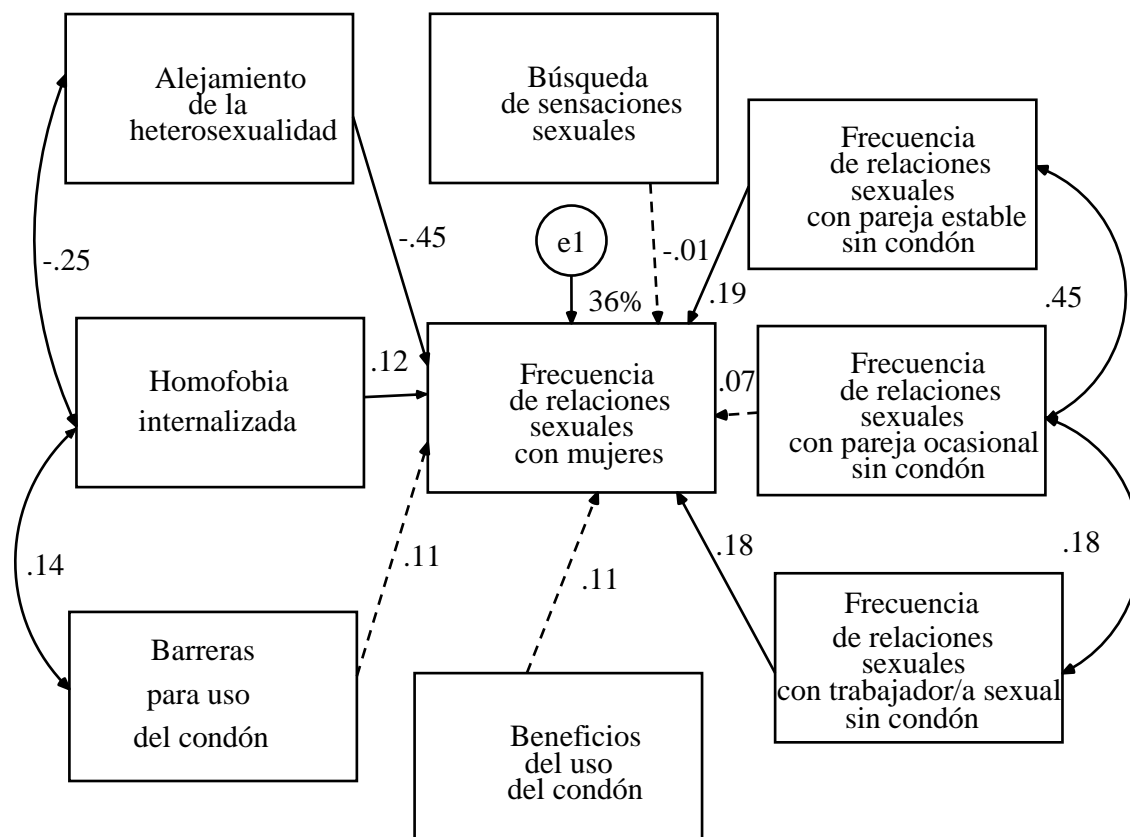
Alejamiento de la heterosexualidad

Búsqueda de sensaciones sexuales

Frecuencia de relaciones sexuales con pareja estable sin condón

-.25

-.45

e1

-.01

.19

36%

.45

Homofobia internalizada

.12

Frecuencia de relaciones sexuales con mujeres

.07

Frecuencia de relaciones sexuales con pareja ocasional sin condón

.14

.11

.11

.18

.18

Barreras para uso del condón

Beneficios del uso del condón

Frecuencia de relaciones sexuales con trabajador/a sexual sin condón